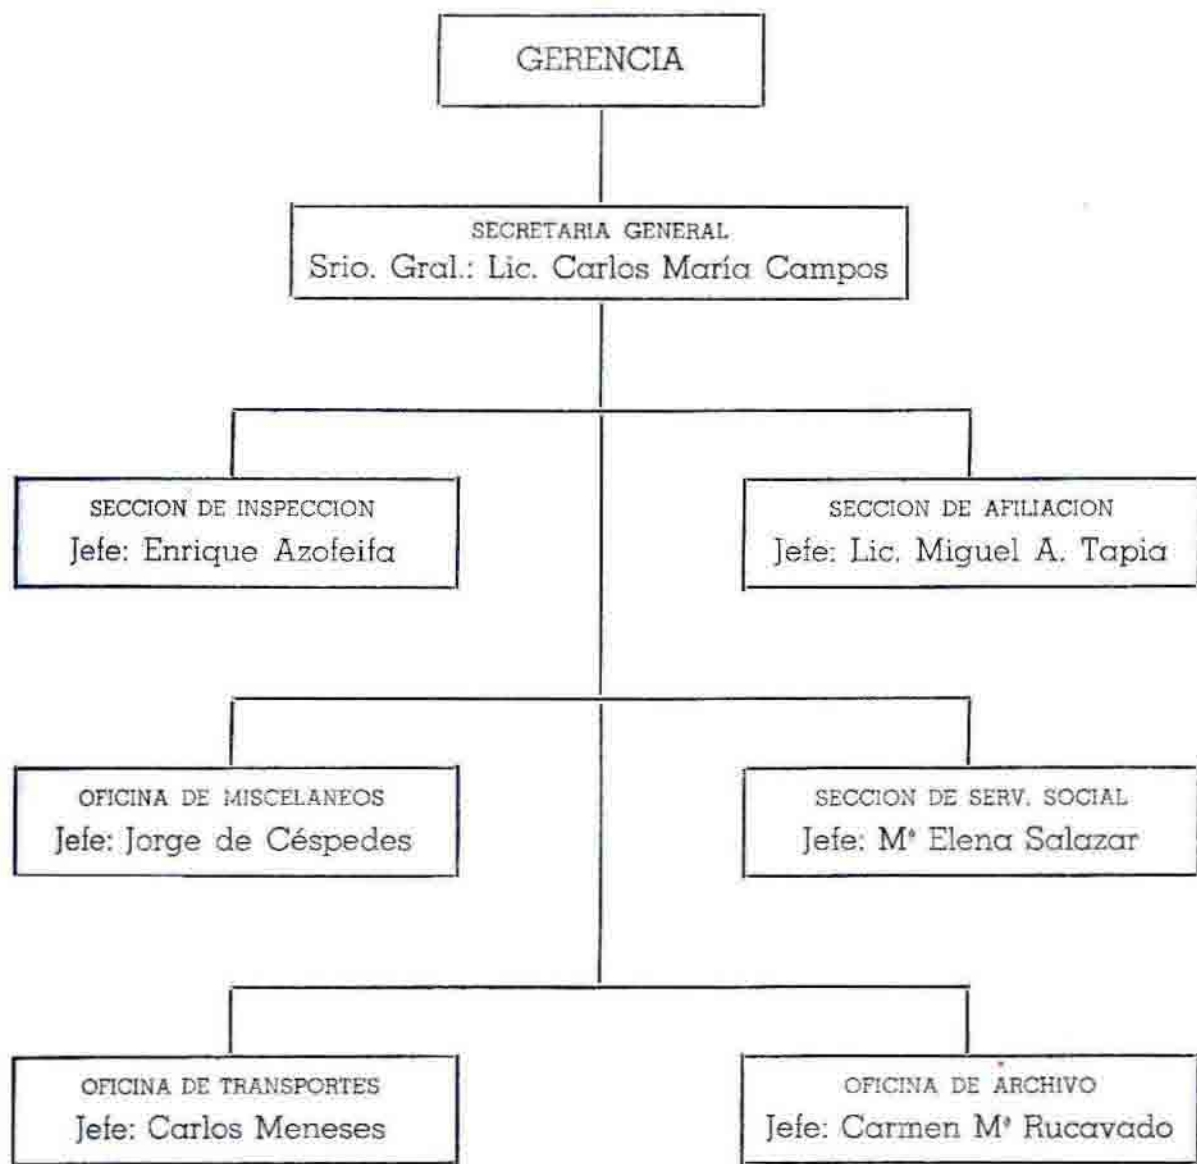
GERENCIA

SECRETARIA GENERAL
Srio. Gral.: Lic. Carlos María Campos

SECCION DE INSPECCION
Jefe: Enrique Azofeifa

SECCION DE AFILIACION
Jefe: Lic. Miguel A. Tapia

OFICINA DE MISCELANEOS
Jefe: Jorge de Céspedes

SECCION DE SERV. SOCIAL
Jefe: Mª Elena Salazar

OFICINA DE TRANSPORTES
Jefe: Carlos Meneses

OFICINA DE ARCHIVO
Jefe: Carmen Mª Rucavado